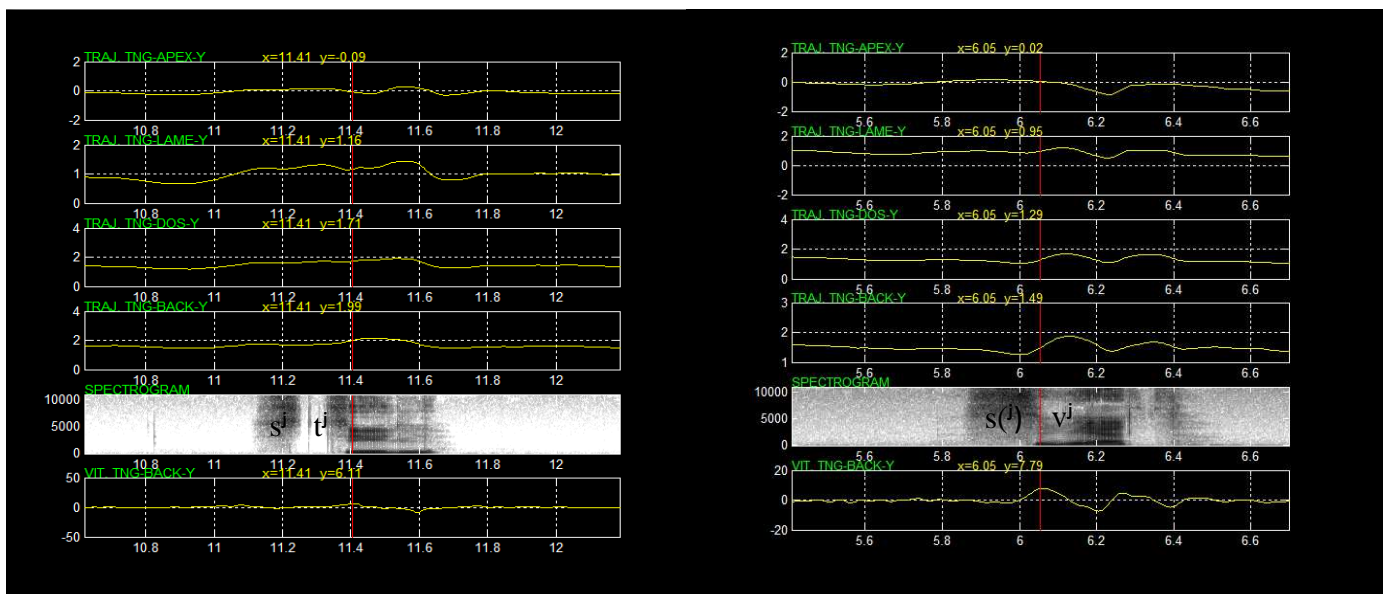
TRAJ. TNG-APEX-Y x=11.41 y=-0.09
2
0
-2
10.8 11 11.2 11.4 11.6 11.8 12

TRAJ. TNG-LAME-Y x=11.41 y=1.16
2
1
0
10.8 11 11.2 11.4 11.6 11.8 12

TRAJ. TNG-DOS-Y x=11.41 y=1.71
4
2
0
10.8 11 11.2 11.4 11.6 11.8 12

TRAJ. TNG-BACK-Y x=11.41 y=1.99
4
2
0
10.8 11 11.2 11.4 11.6 11.8 12

SPECTROGRAM
10000
5000
0
$s^j$ $t^j$
10.8 11 11.2 11.4 11.6 11.8 12

VIT. TNG-BACK-Y x=11.41 y=6.11
50
0
-50
10.8 11 11.2 11.4 11.6 11.8 12

TRAJ. TNG-APEX-Y x=6.05 y=0.02
2
0
-2
5.6 5.8 6 6.2 6.4 6.6

TRAJ. TNG-LAME-Y x=6.05 y=0.95
2
0
-2
5.6 5.8 6 6.2 6.4 6.6

TRAJ. TNG-DOS-Y x=6.05 y=1.29
4
2
0
5.6 5.8 6 6.2 6.4 6.6

TRAJ. TNG-BACK-Y x=6.05 y=1.49
3
2
1
5.6 5.8 6 6.2 6.4 6.6

SPECTROGRAM
10000
5000
0
$s(^j)$ $v^j$
5.8 6 6.2 6.4 6.6

VIT. TNG-BACK-Y x=6.05 y=7.79
20
0
-20
5.6 5.8 6 6.2 6.4 6.6